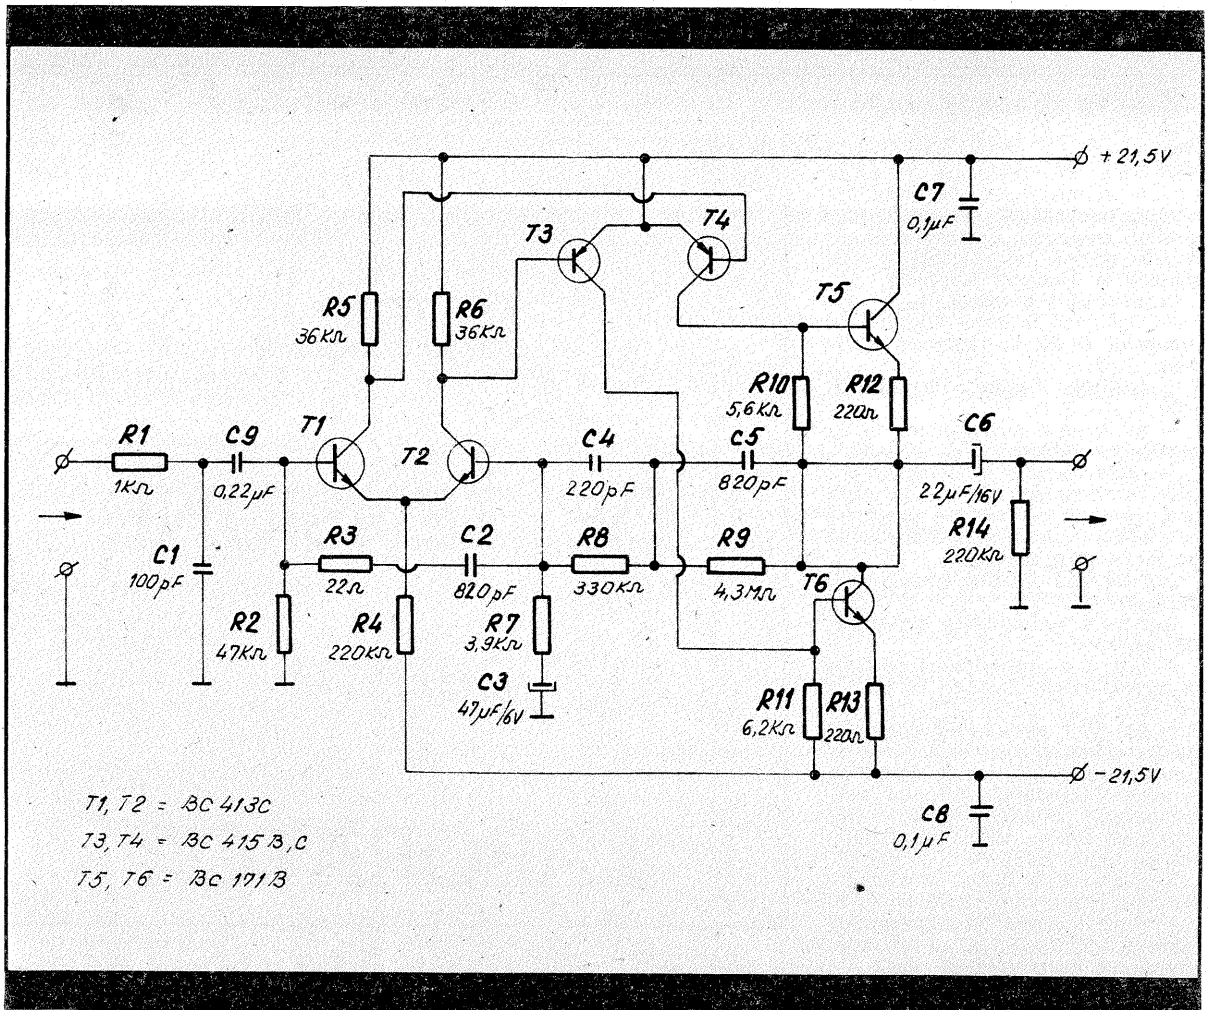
+21,5V

C7
0,1µF

T3

T4

T5

R5
36KΩ

R6
36KΩ

R10
5,6KΩ

R12
220Ω

C6

R1
1KΩ

C9
0,22µF

T1

T2

C4
220pF

C5
820pF

22µF/16V

R14
220KΩ

C1
100pF

R3
22Ω

C2
820pF

R8
330KΩ

R9
4,3MΩ

T6

R2
47KΩ

R4
220KΩ

R7
3,9KΩ

C3
47µF/6V

R11
6,2KΩ

R13
220Ω

-21,5V

C8
0,1µF

T1, T2 = BC 413C
T3, T4 = BC 415 B,C
T5, T6 = BC 171 B